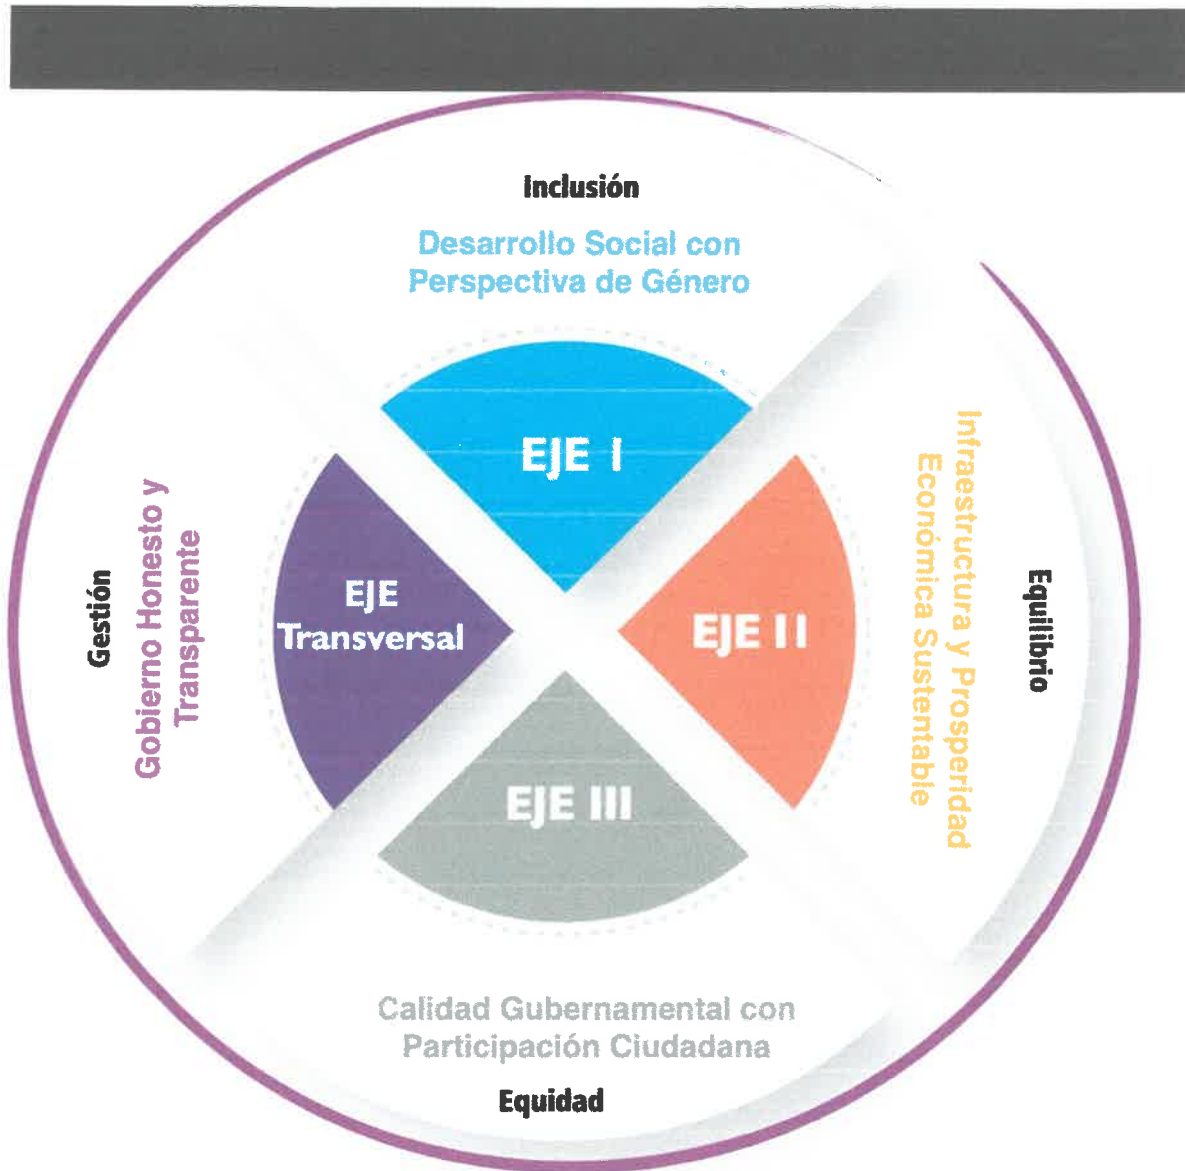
Inclusión

Desarrollo Social con Perspectiva de Género

EJE I

Gestión

Gobierno Honesto y Transparente

EJE Transversal

EJE II

Infraestructura y Prosperidad Económica Sustentable

Equilibrio

EJE III

Calidad Gubernamental con Participación Ciudadana

Equidad